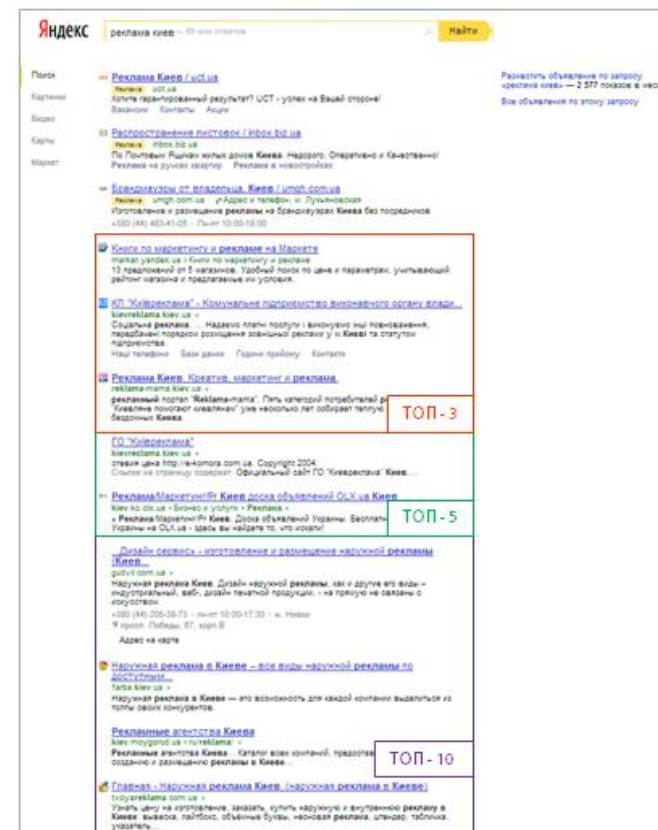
Яндекс реклама киев — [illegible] Найти

Поиск
Картинки
Видео
Карты
Маркет

Реклама Киев / uct.ua
Реклама uct.ua
Хотите гарантированный результат? UCT - успех на Вашей стороне!
Вакансии Контакты Акции

Распространение листовок / inbox.biz.ua
Реклама inbox.biz.ua
По Почтовым Ящикам жилых домов Киева. Недорого. Оперативно и Качественно!
Реклама на ручках квартир Реклама в новостройках

Брандмауэры от владельца. Киев / umgh.com.ua
Реклама umgh.com.ua Адрес и телефон, м. Лукьяновская
Изготовление и размещение рекламы на брандмауэрах Киева без посредников
+380 (44) 463-41-05 · Пн-пт 10:00-18:00

Разместить объявление по запросу «реклама киев» — 2 577 показов в неделю
Все объявления по этому запросу

Книги по маркетингу и рекламе на Маркете
market.yandex.ua › Книги по маркетингу и рекламе
13 предложений от 5 магазинов. Удобный поиск по цене и параметрам, учитывающий рейтинг магазина и предлагаемые им условия.

КП "Київреклама" - Комунальне підприємство виконавчого органу влади...
kievreklama.kiev.ua
Соціальна реклама. ... Надаємо платні послуги і виконуємо інші повноваження, передбачені порядком розміщення зовнішньої реклами у м. Києві та статутом підприємства.
Наші телефони Бази даних Години прийому Контакти

Реклама Киев. Креатив, маркетинг и реклама.
reklama-mama.kiev.ua
рекламный портал "Reklama-mama". Пять категорий потребителей р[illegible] "Киевляне помогают киевлянам" уже несколько лет собирает теплую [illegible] бездомных Киева.

ТОП - 3

ГО "Київреклама"
kievreklama.kiev.ua
стевия цена http://e-komora.com.ua. Copyright 2004.
Ссылки на страницу содержат: Официальный сайт ГО "Київреклама" Киев.

Реклама/Маркетинг/PR Киев доска объявлений OLX.ua Киев
kiev.ko.olx.ua › Бизнес и услуги › Реклама
» Реклама/Маркетинг/PR Киев. Доска объявлений Украины. Бесплат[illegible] Реклама на OLX.ua - здесь вы найдете то, что искали!

ТОП - 5

..Дизайн сервис» - изготовление и размещение наружной рекламы (Киев...
gudvill.com.ua
Наружная реклама Киев. Дизайн «наружной рекламы, как и другие его виды – индустриальный, веб-, дизайн печатной продукции, - на прямую не связаны с искусством.
+380 (44) 205-39-73 · пн-пт 10:00-17:30 · м. Нивки
просп. Победы, 67, корп.В
Адрес на карте

Наружная реклама в Киеве – все виды наружной рекламы по доступным...
farba.kiev.ua
Наружная реклама в Киеве — это возможность для каждой компании выделиться из толпы своих конкурентов.

Рекламные агентства Киева
kiev.moygorod.ua › reklama
Рекламные агентства Киева... Каталог всех компаний, предостав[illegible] созданию и размещению рекламы в Киеве.

ТОП - 10

Главная - Наружная реклама Киев. (наружная реклама в Киеве)
tvoyareklama.com.ua
Узнать цену на изготовление, заказать, купить наружную и внутреннюю рекламу в Киеве: вывеска, лайтбокс, объемные буквы, неоновая реклама, штендер, табличка, указатель...